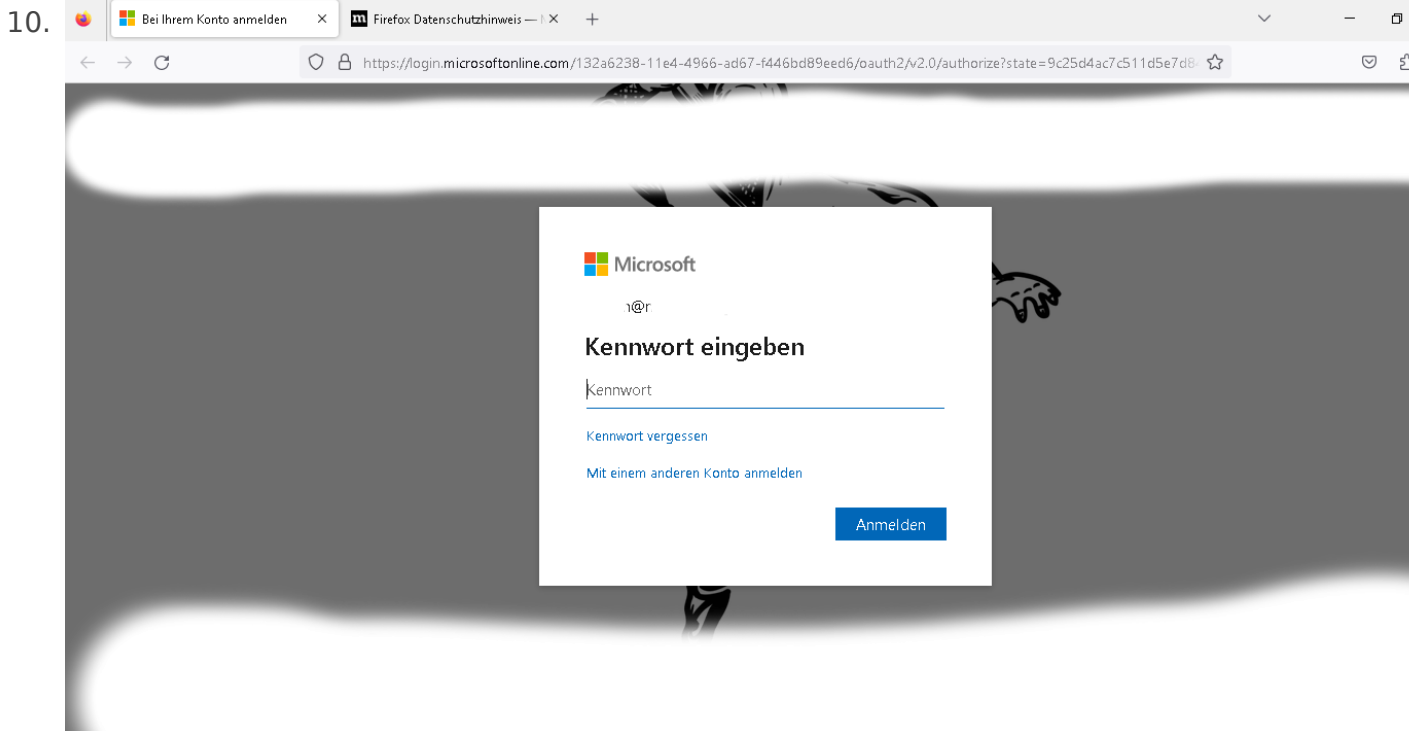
10.

Bei Ihrem Konto anmelden ×

Firefox Datenschutzhinweis — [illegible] ×

+

https://login.microsoftonline.com/132a6238-11e4-4966-ad67-f446bd89eed6/oauth2/v2.0/authorize?state=9c25d4ac7c511d5e7d8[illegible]

Microsoft

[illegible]@r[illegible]

Kennwort eingeben

Kennwort

Kennwort vergessen

Mit einem anderen Konto anmelden

Anmelden